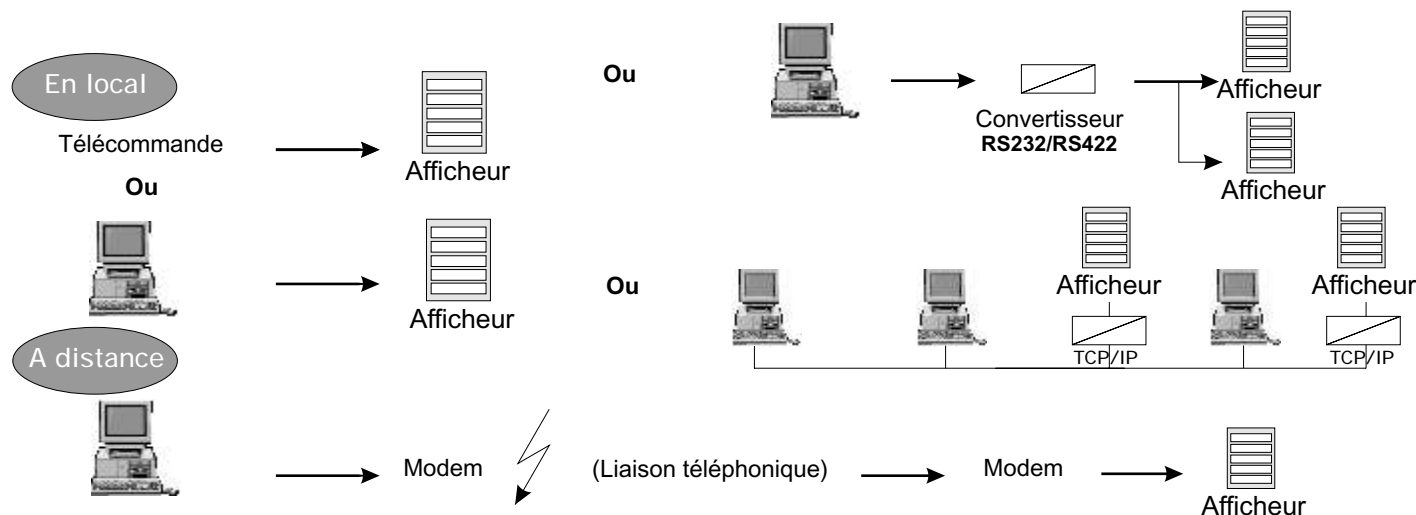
En local

Télécommande

Afficheur

Ou

Convertisseur
RS232/RS422

Afficheur

Afficheur

Ou

Afficheur

Ou

Afficheur

Afficheur

TCP/IP

TCP/IP

A distance

Modem

(Liaison téléphonique)

Modem

Afficheur